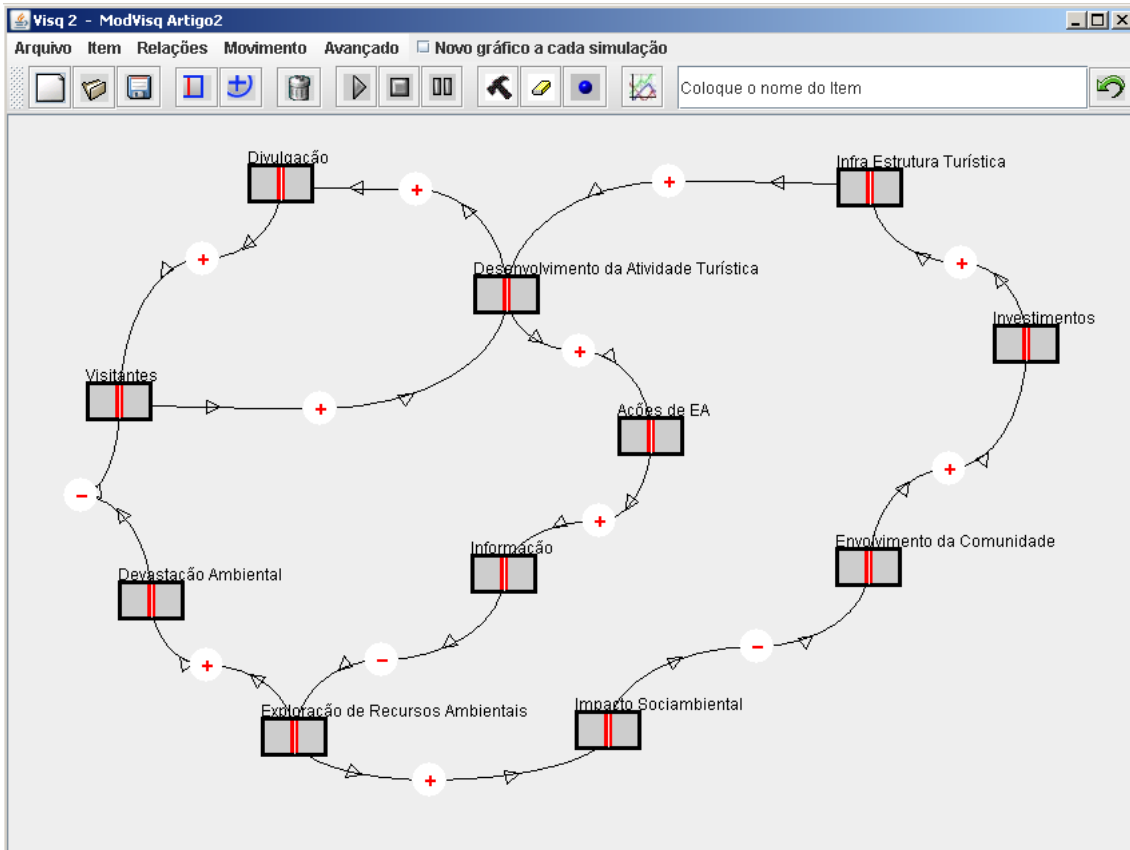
Visq 2 - ModVisq Artigo2

Arquivo Item Relações Movimento Avançado Novo gráfico a cada simulação

Coloque o nome do Item

Divulgação

+

Infra Estrutura Turística

+

+

Desenvolvimento da Atividade Turística

+

Investimentos

+

Visitantes

+

Ações de EA

+

−

+

Informação

Envolvimento da Comunidade

Devastação Ambiental

−

−

+

Exploração de Recursos Ambientais

Impacto Sociambiental

+